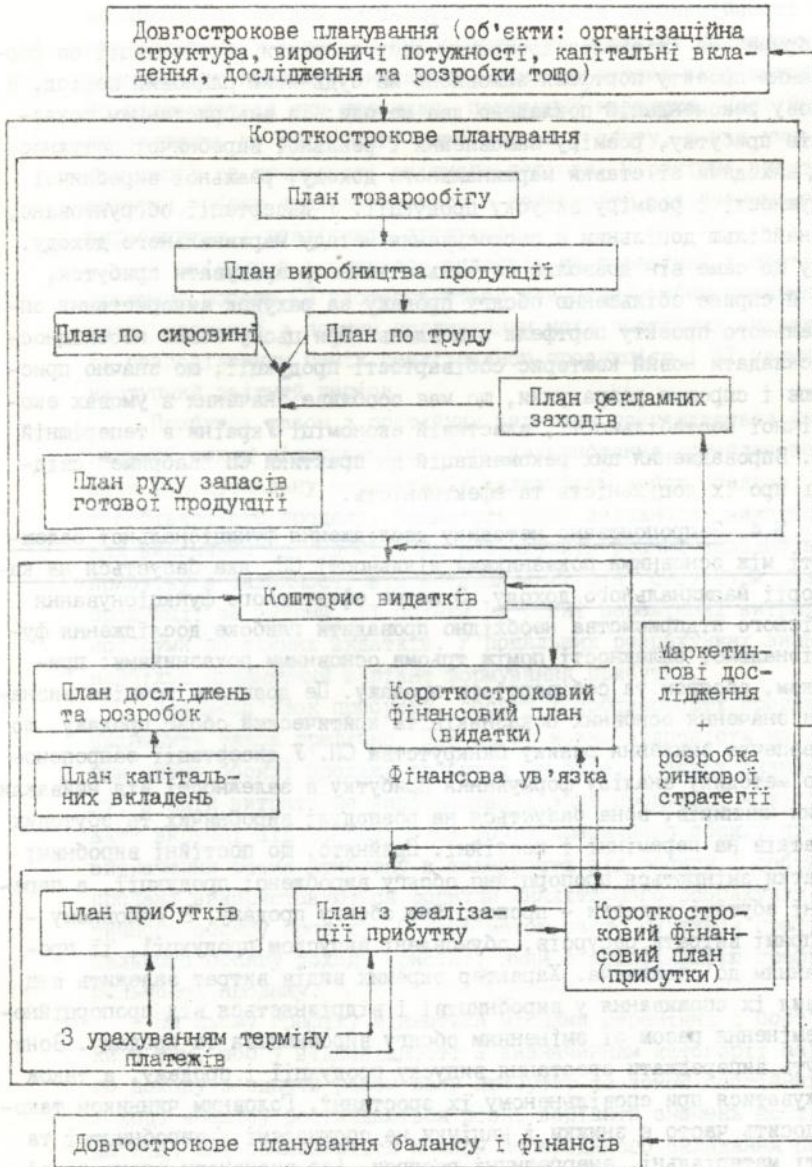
Довгострокове планування (об'єкти: організаційна структура, виробничі потужності, капітальні вкладення, дослідження та розробки тощо)

Короткострокове планування

План товарообігу

План виробництва продукції

План по сировині

План по труду

План рекламних заходів

План руху запасів готової продукції

Кошторис видатків

Маркетингові дослідження

План досліджень та розробок

Короткостроковий фінансовий план (видатки)

План капітальних вкладень

Фінансова ув'язка

розробка ринкової стратегії

План прибутків

План з реалізації прибутку

Короткостроковий фінансовий план (прибутки)

З урахуванням терміну платежів

Довгострокове планування балансу і фінансів